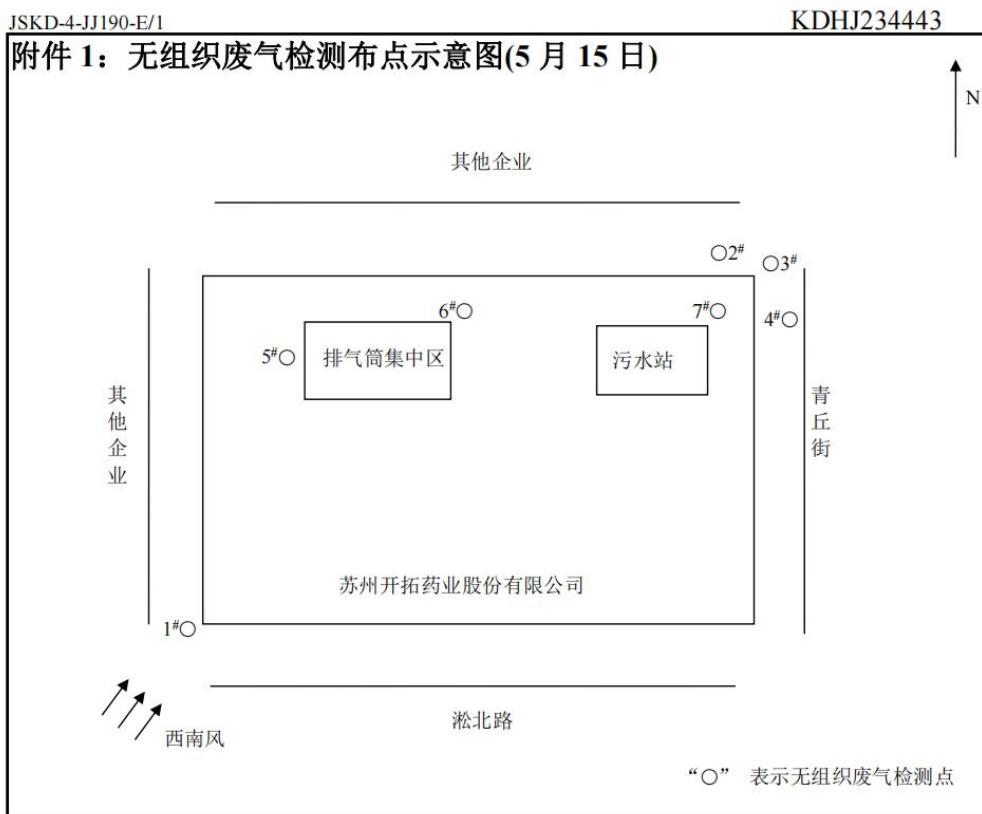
JSKD-4-JJ190-E/1

KDHJ234443

附件 1：无组织废气检测布点示意图(5 月 15 日)

N

其他企业

○2#

○3#

6#○

7#○

4#○

5#○

排气筒集中区

污水站

其他企业

青丘街

苏州开拓药业股份有限公司

1#○

淞北路

西南风

“○” 表示无组织废气检测点